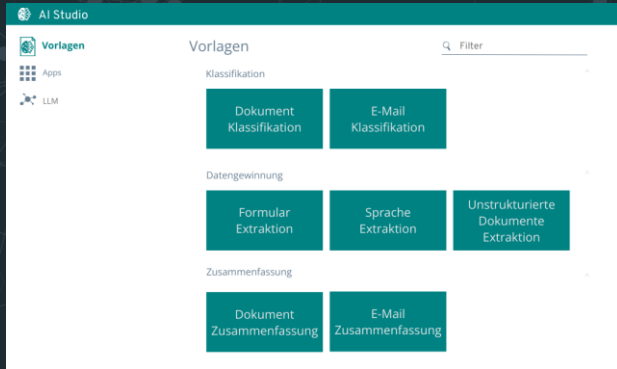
AI Studio

Vorlagen
Apps
LLM

Vorlagen

Filter

Klassifikation

Dokument Klassifikation

E-Mail Klassifikation

Datengewinnung

Formular Extraktion

Sprache Extraktion

Unstrukturierte Dokumente Extraktion

Zusammenfassung

Dokument Zusammenfassung

E-Mail Zusammenfassung